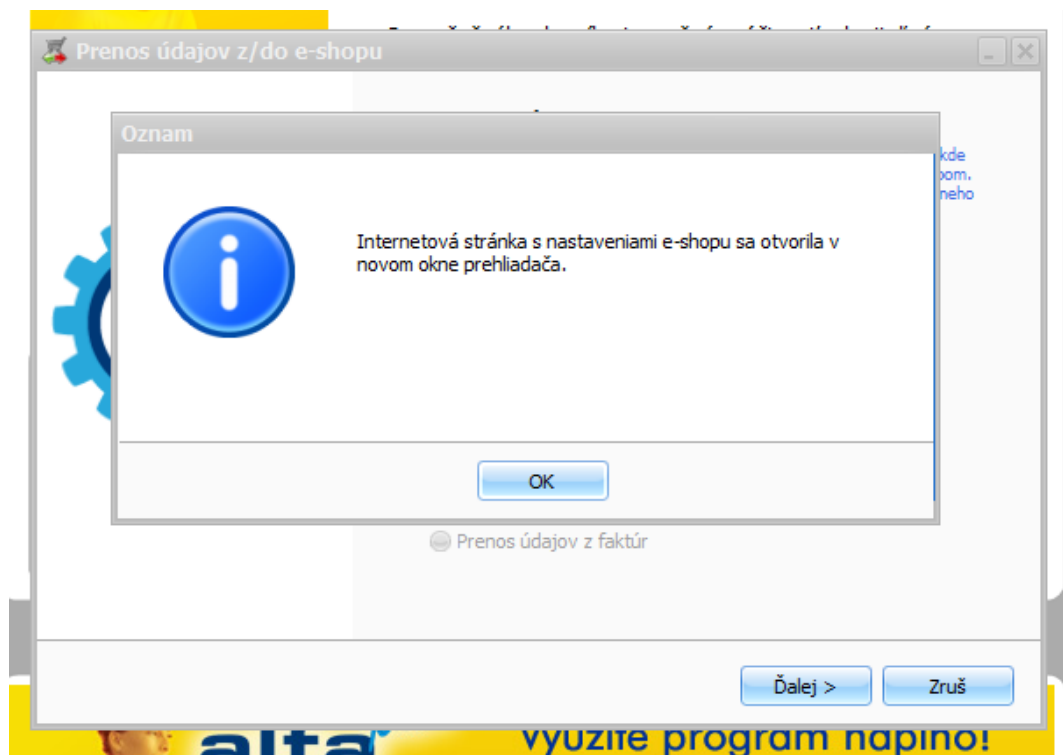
Prenos údajov z/do e-shopu

Oznam

Internetová stránka s nastaveniami e-shopu sa otvorila v novom okne prehliadača.

OK

kde
pom.
neho

Prenos údajov z faktúr

Ďalej >

Zruš

alta

využite program naplno!